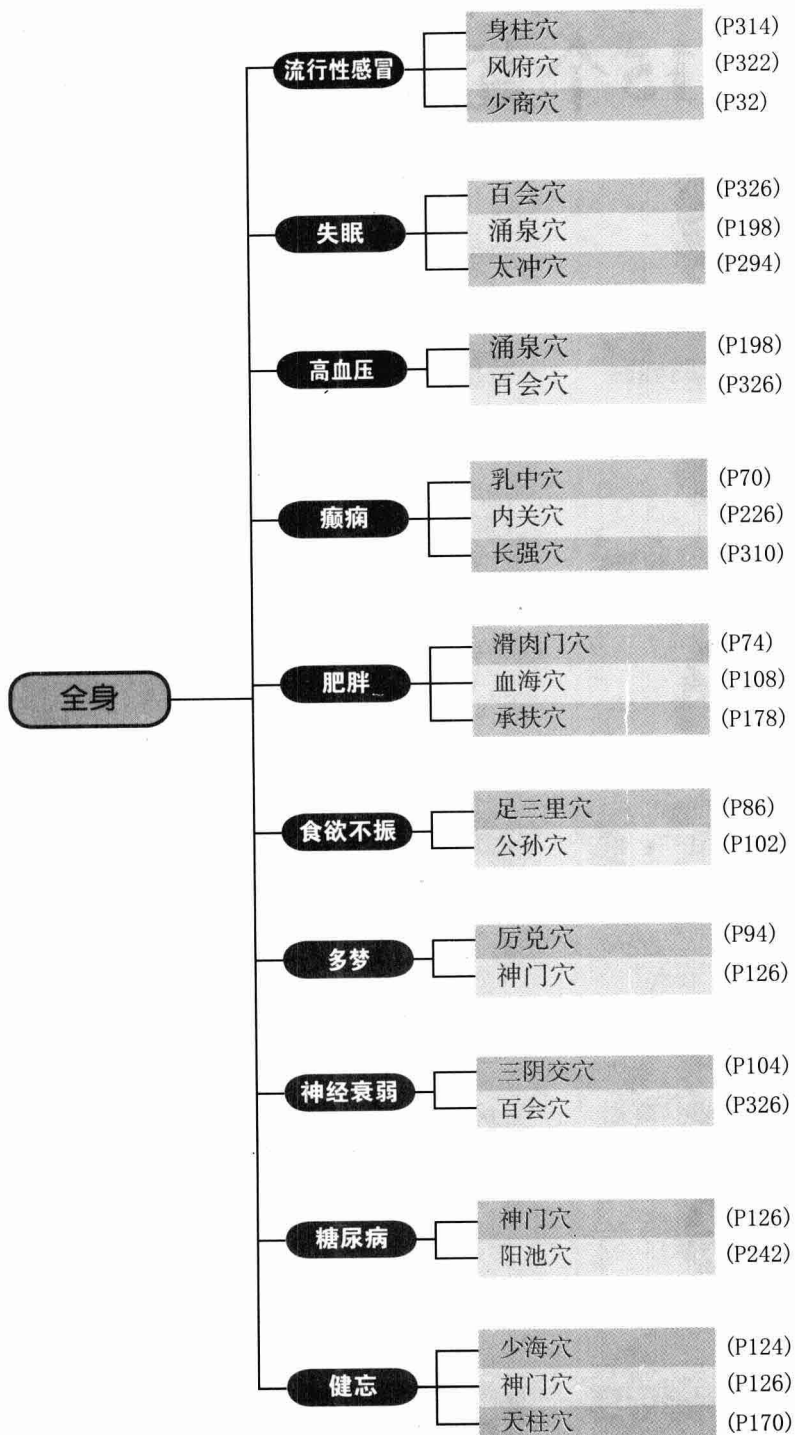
全身

流行性感冒
身柱穴 (P314)
风府穴 (P322)
少商穴 (P32)

失眠
百会穴 (P326)
涌泉穴 (P198)
太冲穴 (P294)

高血压
涌泉穴 (P198)
百会穴 (P326)

癫痫
乳中穴 (P70)
内关穴 (P226)
长强穴 (P310)

肥胖
滑肉门穴 (P74)
血海穴 (P108)
承扶穴 (P178)

食欲不振
足三里穴 (P86)
公孙穴 (P102)

多梦
厉兑穴 (P94)
神门穴 (P126)

神经衰弱
三阴交穴 (P104)
百会穴 (P326)

糖尿病
神门穴 (P126)
阳池穴 (P242)

健忘
少海穴 (P124)
神门穴 (P126)
天柱穴 (P170)